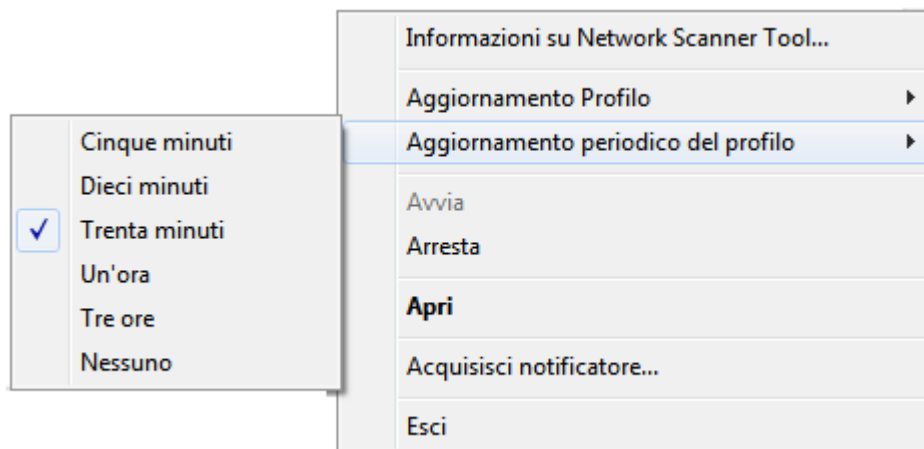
Informazioni su Network Scanner Tool...

Aggiornamento Profilo

Aggiornamento periodico del profilo

Cinque minuti
Dieci minuti
✓ Trenta minuti
Un'ora
Tre ore
Nessuno

Avvia
Arresta

Apri

Acquisisci notificatore...

Esci